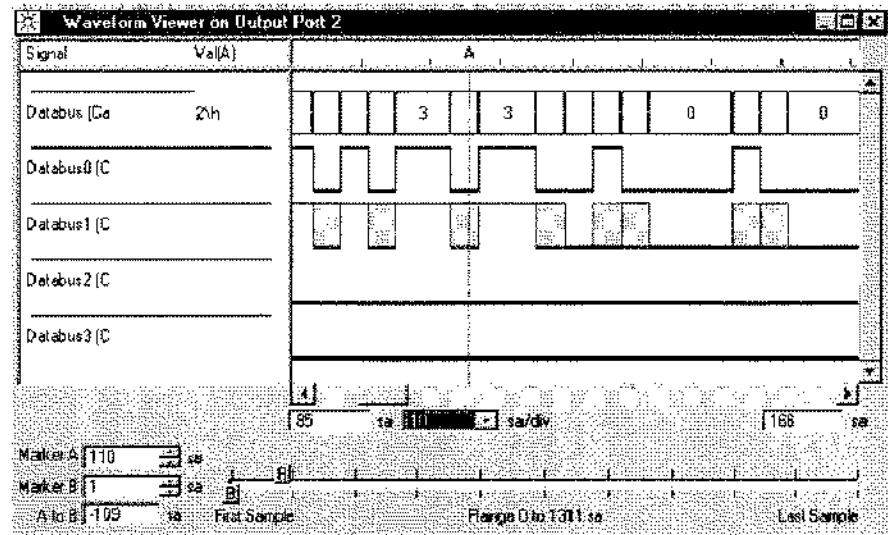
Waveform Viewer on Output Port 2

Signal Val(A) A

Databus (Ga 2\h 3 3 0 0

Databus0 (C

Databus1 (C

Databus2 (C

Databus3 (C

85 sa 10 sa/div 166 sa

Marker A 110 sa

Marker B 1 sa B B

A to B -109 sa First Sample Range 0 to 1311 sa Last Sample